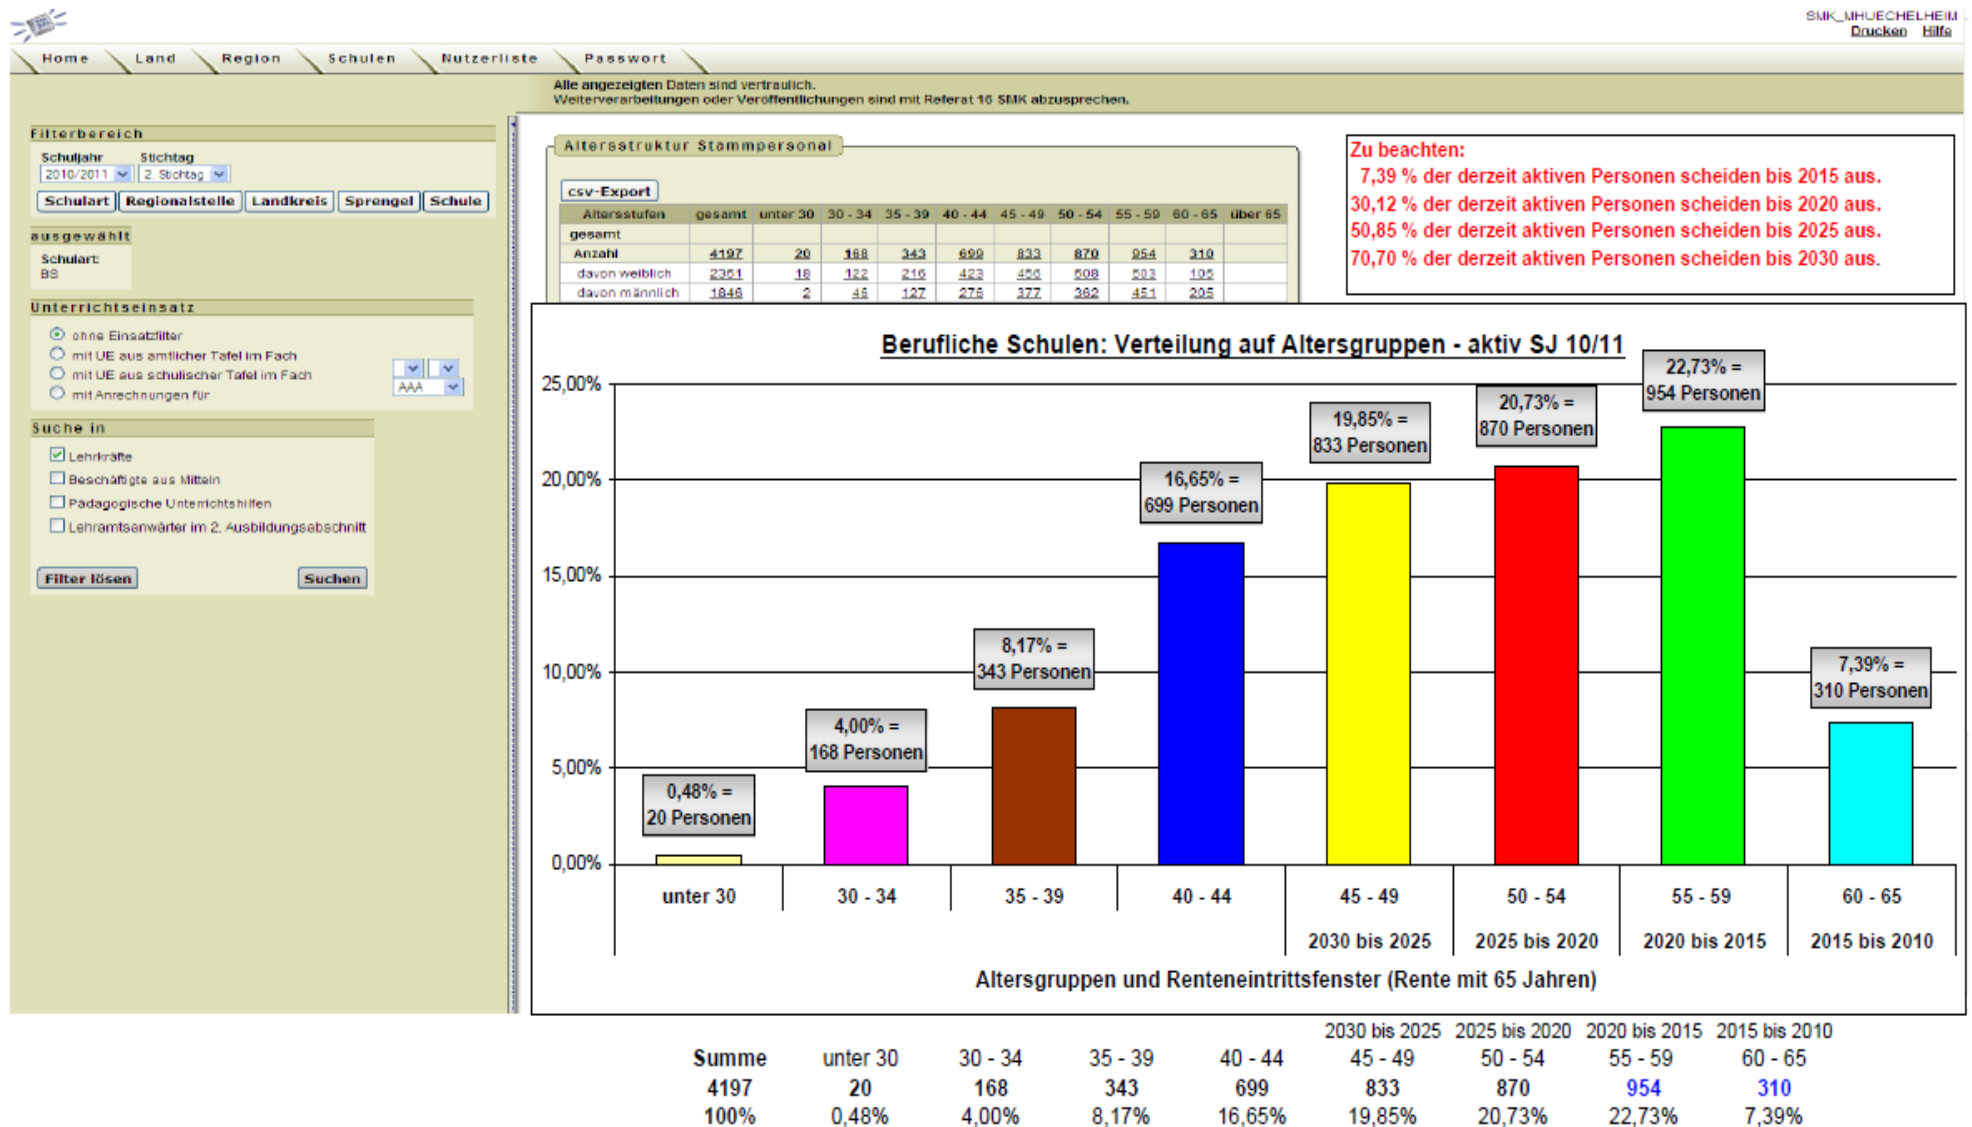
SMK_MHUECHELHEIM
Drucken Hilfe

Home Land Region Schulen Nutzerliste Passwort

Alle angezeigten Daten sind vertraulich.
Weiterverarbeitungen oder Veröffentlichungen sind mit Referat 16 SMK abzusprechen.

Filterbereich
Schuljahr Stichtag
2010/2011 2. Stichtag
Schulart Regionalstelle Landkreis Sprengel Schule

ausgewählt
Schulart:
BS

Unterrichtseinsatz
ohne Einsatzfilter
mit UE aus amtlicher Tafel im Fach
mit UE aus schulischer Tafel im Fach
mit Anrechnungen für
AAA

Suche in
Lehrkräfte
Beschäftigte aus Mitteln
Pädagogische Unterrichtshilfen
Lehramtsanwärter im 2. Ausbildungsabschnitt

Filter lösen Suchen

Altersstruktur Stammpersonal

csv-Export

| Altersstufen | gesamt | unter 30 | 30 - 34 | 35 - 39 | 40 - 44 | 45 - 49 | 50 - 54 | 55 - 59 | 60 - 65 | über 65 |
|---|---|---|---|---|---|---|---|---|---|---|
| gesamt | | | | | | | | | | |
| Anzahl | 4197 | 20 | 168 | 343 | 699 | 833 | 870 | 954 | 310 | |
| davon weiblich | 2351 | 18 | 122 | 216 | 423 | 456 | 508 | 503 | 105 | |
| davon männlich | 1846 | 2 | 46 | 127 | 276 | 377 | 362 | 451 | 205 | |

Zu beachten:
7,39 % der derzeit aktiven Personen scheiden bis 2015 aus.
30,12 % der derzeit aktiven Personen scheiden bis 2020 aus.
50,85 % der derzeit aktiven Personen scheiden bis 2025 aus.
70,70 % der derzeit aktiven Personen scheiden bis 2030 aus.

Berufliche Schulen: Verteilung auf Altersgruppen - aktiv SJ 10/11

25,00%
20,00%
15,00%
10,00%
5,00%
0,00%

0,48% = 20 Personen
4,00% = 168 Personen
8,17% = 343 Personen
16,65% = 699 Personen
19,85% = 833 Personen
20,73% = 870 Personen
22,73% = 954 Personen
7,39% = 310 Personen

unter 30
30 - 34
35 - 39
40 - 44
45 - 49 2030 bis 2025
50 - 54 2025 bis 2020
55 - 59 2020 bis 2015
60 - 65 2015 bis 2010

Altersgruppen und Renteneintrittsfenster (Rente mit 65 Jahren)

| | | | | | 2030 bis 2025 | 2025 bis 2020 | 2020 bis 2015 | 2015 bis 2010 |
|---|---|---|---|---|---|---|---|---|
| Summe | unter 30 | 30 - 34 | 35 - 39 | 40 - 44 | 45 - 49 | 50 - 54 | 55 - 59 | 60 - 65 |
| 4197 | 20 | 168 | 343 | 699 | 833 | 870 | 954 | 310 |
| 100% | 0,48% | 4,00% | 8,17% | 16,65% | 19,85% | 20,73% | 22,73% | 7,39% |